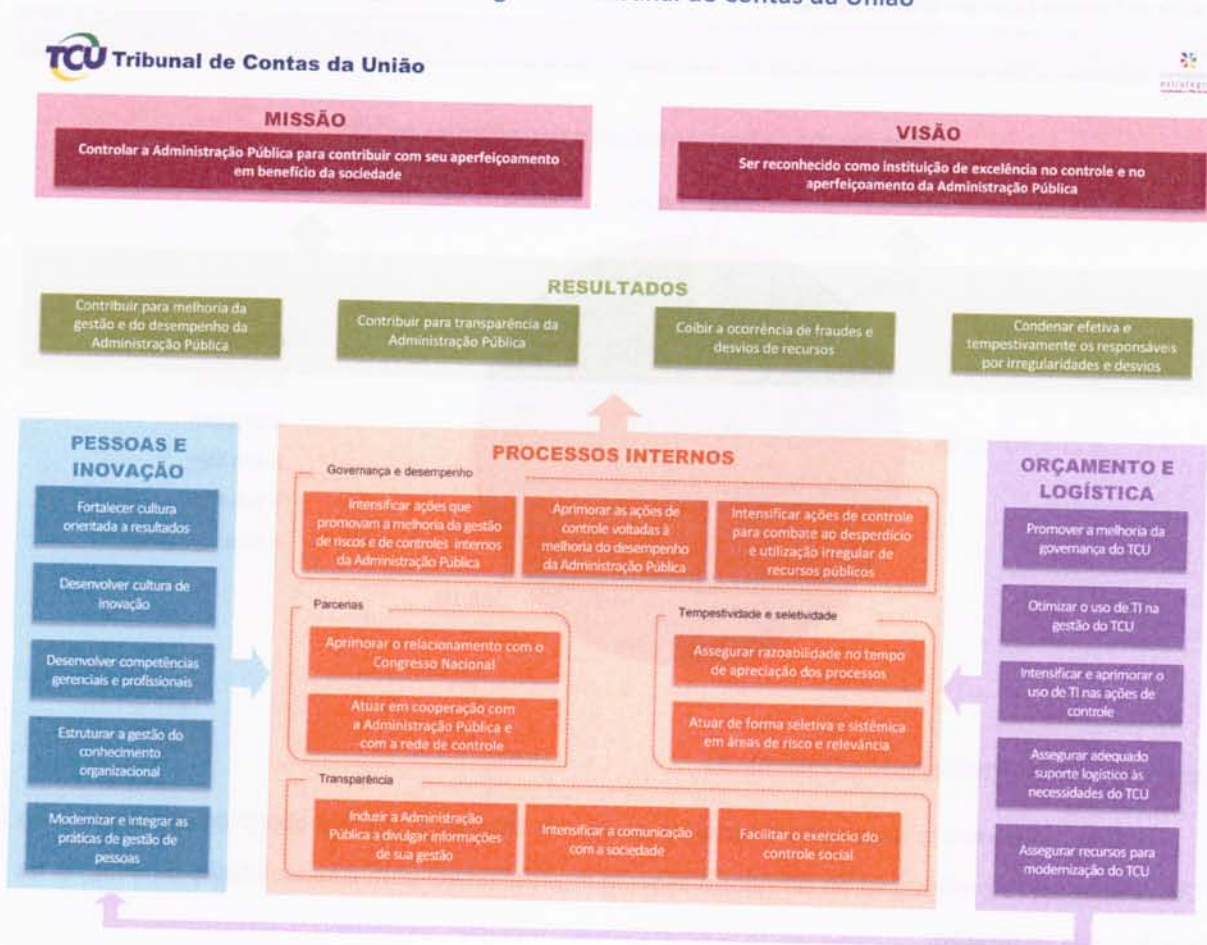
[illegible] Tribunal de Contas da União

TCU Tribunal de Contas da União

MISSÃO

Controlar a Administração Pública para contribuir com seu aperfeiçoamento em benefício da sociedade

VISÃO

Ser reconhecido como instituição de excelência no controle e no aperfeiçoamento da Administração Pública

RESULTADOS

Contribuir para melhoria da gestão e do desempenho da Administração Pública

Contribuir para transparência da Administração Pública

Coibir a ocorrência de fraudes e desvios de recursos

Condenar efetiva e tempestivamente os responsáveis por irregularidades e desvios

PESSOAS E INOVAÇÃO

Fortalecer cultura orientada a resultados

Desenvolver cultura de inovação

Desenvolver competências gerenciais e profissionais

Estruturar a gestão do conhecimento organizacional

Modernizar e integrar as práticas de gestão de pessoas

PROCESSOS INTERNOS

Governança e desempenho

Intensificar ações que promovam a melhoria da gestão de riscos e de controles internos da Administração Pública

Aprimorar as ações de controle voltadas à melhoria do desempenho da Administração Pública

Intensificar ações de controle para combate ao desperdício e utilização irregular de recursos públicos

Parcerias

Aprimorar o relacionamento com o Congresso Nacional

Atuar em cooperação com a Administração Pública e com a rede de controle

Tempestividade e seletividade

Assegurar razoabilidade no tempo de apreciação dos processos

Atuar de forma seletiva e sistêmica em áreas de risco e relevância

Transparência

Induzir a Administração Pública a divulgar informações de sua gestão

Intensificar a comunicação com a sociedade

Facilitar o exercício do controle social

ORÇAMENTO E LOGÍSTICA

Promover a melhoria da governança do TCU

Otimizar o uso de TI na gestão do TCU

Intensificar e aprimorar o uso de TI nas ações de controle

Assegurar adequado suporte logístico às necessidades do TCU

Assegurar recursos para modernização do TCU